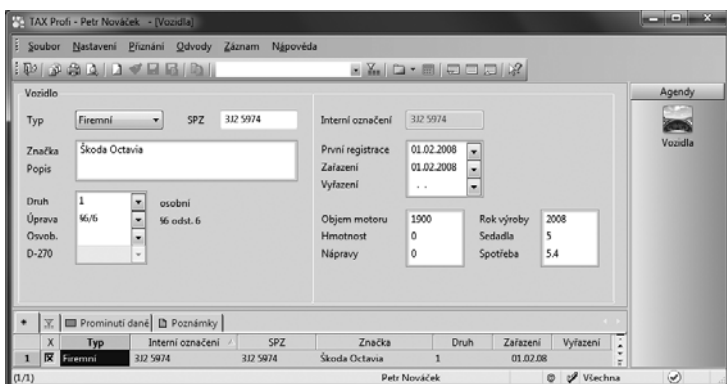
TAX Profi - Petr Nováček - [Vozidla]

Soubor Nastavení Přiznání Odvody Záznam Nápověda

Vozidlo

Typ Firemní SPZ 3J2 5974

Interní označení 3J2 5974

Značka Škoda Octavia
Popis

První registrace 01.02.2008
Zařazení 01.02.2008
Vyřazení . .

Druh 1 osobní
Úprava %6/6 %6 odst. 6
Osvob.
D-270

Objem motoru 1900
Hmotnost 0
Nápravy 0

Rok výroby 2008
Sedadla 5
Spotřeba 5.4

Agendy
Vozidla

Prominutí daně Poznámky

| | X | Typ | Interní označení | SPZ | Značka | Druh | Zařazení | Vyřazení |
|---|---|---|---|---|---|---|---|---|
| 1 | ☒ | Firemní | 3J2 5974 | 3J2 5974 | Škoda Octavia | 1 | 01.02.08 | |

(1/1) Petr Nováček Všechna